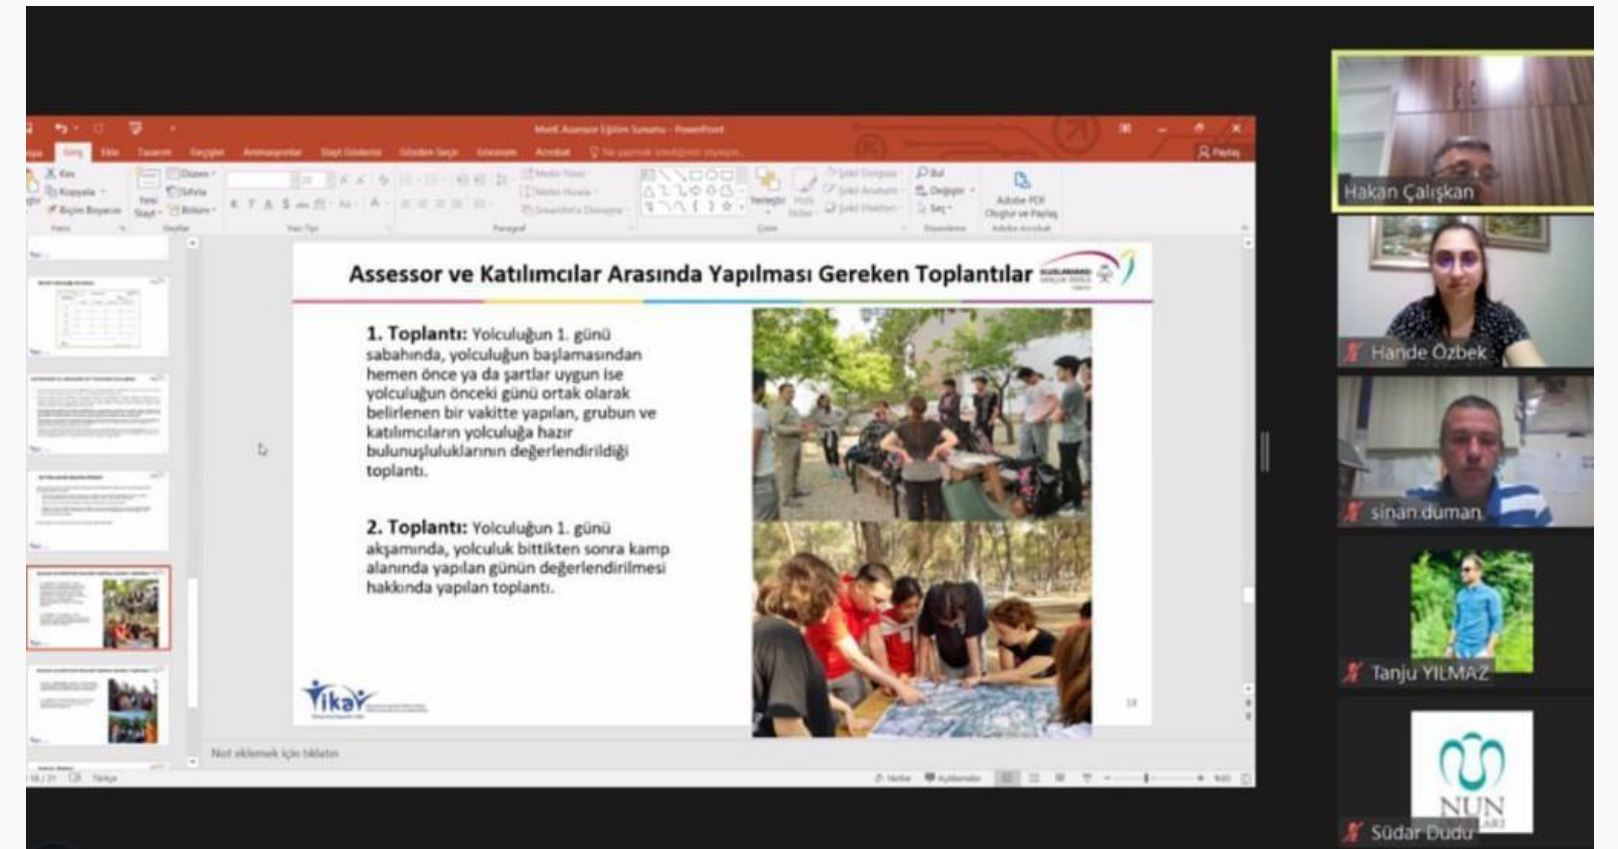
Assessor ve Katılımcılar Arasında Yapılması Gereken Toplantılar

1. Toplantı: Yolculuğun 1. günü sabahında, yolculuğun başlamasından hemen önce ya da şartlar uygun ise yolculuğun önceki günü ortak olarak belirlenen bir vakitte yapılan, grubun ve katılımcıların yolculuğa hazır bulunuşluluklarının değerlendirildiği toplantı.

2. Toplantı: Yolculuğun 1. günü akşamında, yolculuk bittikten sonra kamp alanında yapılan günün değerlendirilmesi hakkında yapılan toplantı.

Not eklemek için tıklatın

Hakan Çalışkan
Hande Özbek
sinan duman
Tanju YILMAZ
NUN
Südar Dudu